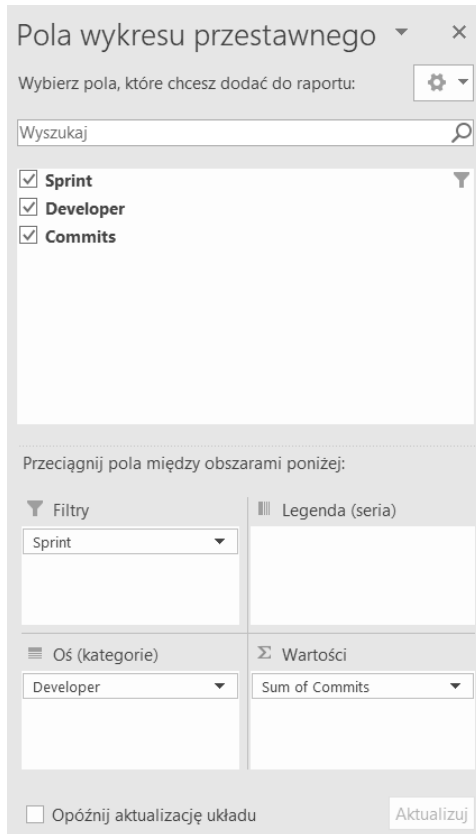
Pola wykresu przestawnego

Wybierz pola, które chcesz dodać do raportu:

Wyszukaj

Sprint
Developer
Commits

Przeciągnij pola między obszarami poniżej:

Filtry

Sprint

Legenda (seria)

Oś (kategorie)

Developer

Wartości

Sum of Commits

Opóźnij aktualizację układu

Aktualizuj